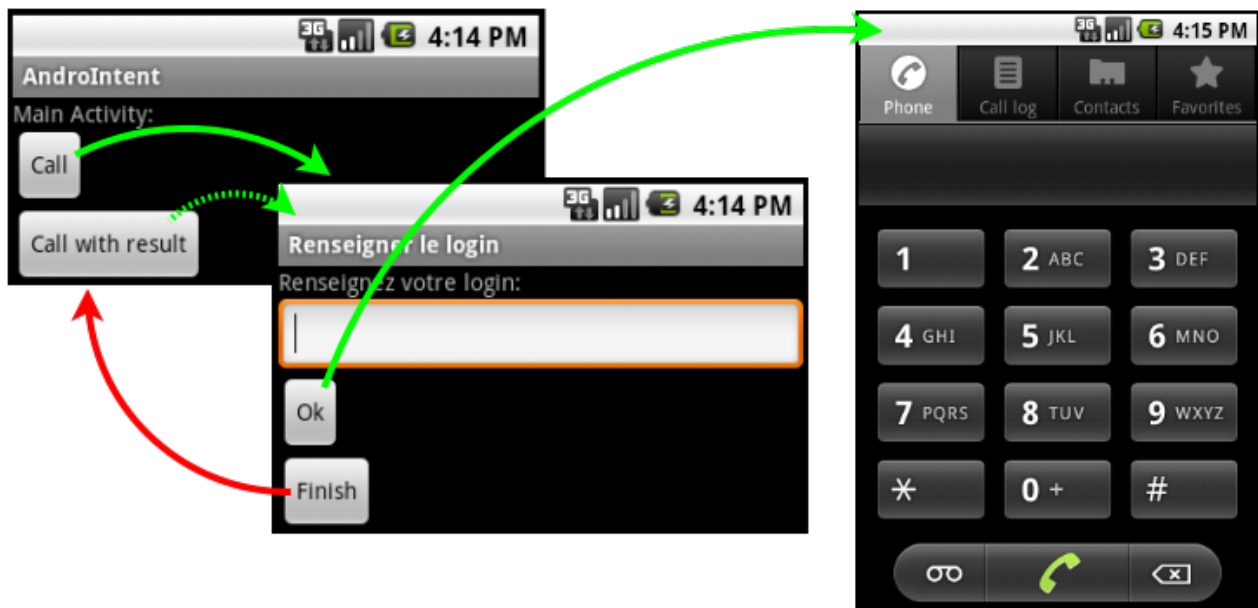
3G 4:14 PM
AndroIntent
Main Activity:
Call
Call with result

3G 4:14 PM
Renseigner le login
Renseignez votre login:
Ok
Finish

3G 4:15 PM
Phone
Call log
Contacts
Favorites

| | | |
|---|---|---|
| 1 | 2 ABC | 3 DEF |
| 4 GHI | 5 JKL | 6 MNO |
| 7 PQRS | 8 TUV | 9 WXYZ |
| * | 0 + | # |